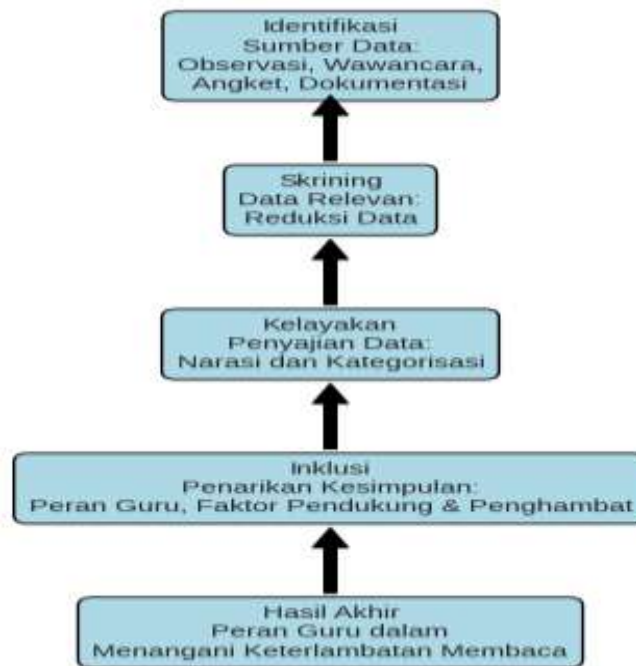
Identifikasi
Sumber Data:
Observasi, Wawancara,
Angket, Dokumentasi

Skrining
Data Relevan:
Reduksi Data

Kelayakan
Penyajian Data:
Narasi dan Kategorisasi

Inklusi
Penarikan Kesimpulan:
Peran Guru, Faktor Pendukung & Penghambat

Hasil Akhir
Peran Guru dalam
Menangani Keterlambatan Membaca